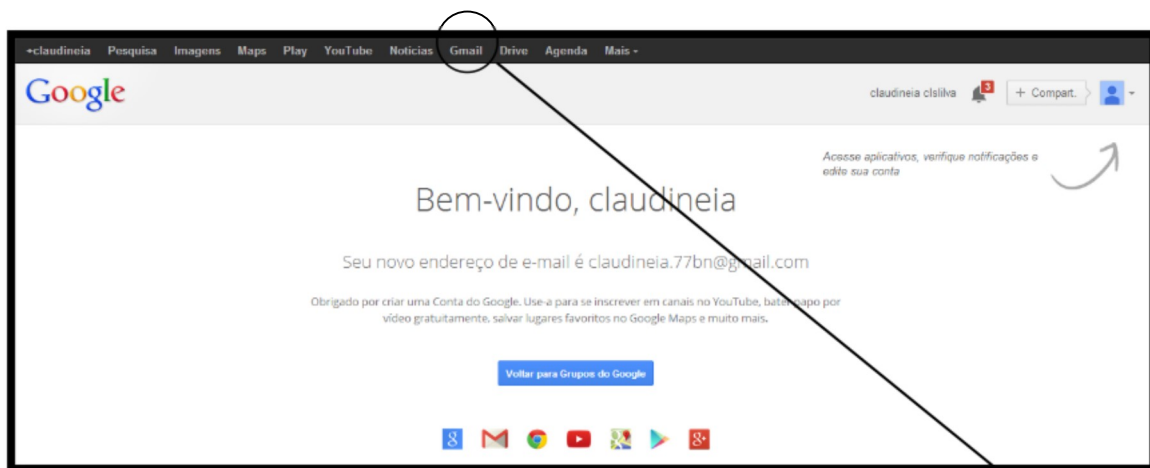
+claudineia Pesquisa Imagens Maps Play YouTube Notícias Gmail Drive Agenda Mais -

Google

claudineia clsliva 3 + Compart.

Acesse aplicativos, verifique notificações e edite sua conta

Bem-vindo, claudineia

Seu novo endereço de e-mail é claudineia.77bn@gmail.com

Obrigado por criar uma Conta do Google. Use-a para se inscrever em canais no YouTube, bate-papo por vídeo gratuitamente, salvar lugares favoritos no Google Maps e muito mais.

Voltar para Grupos do Google

8